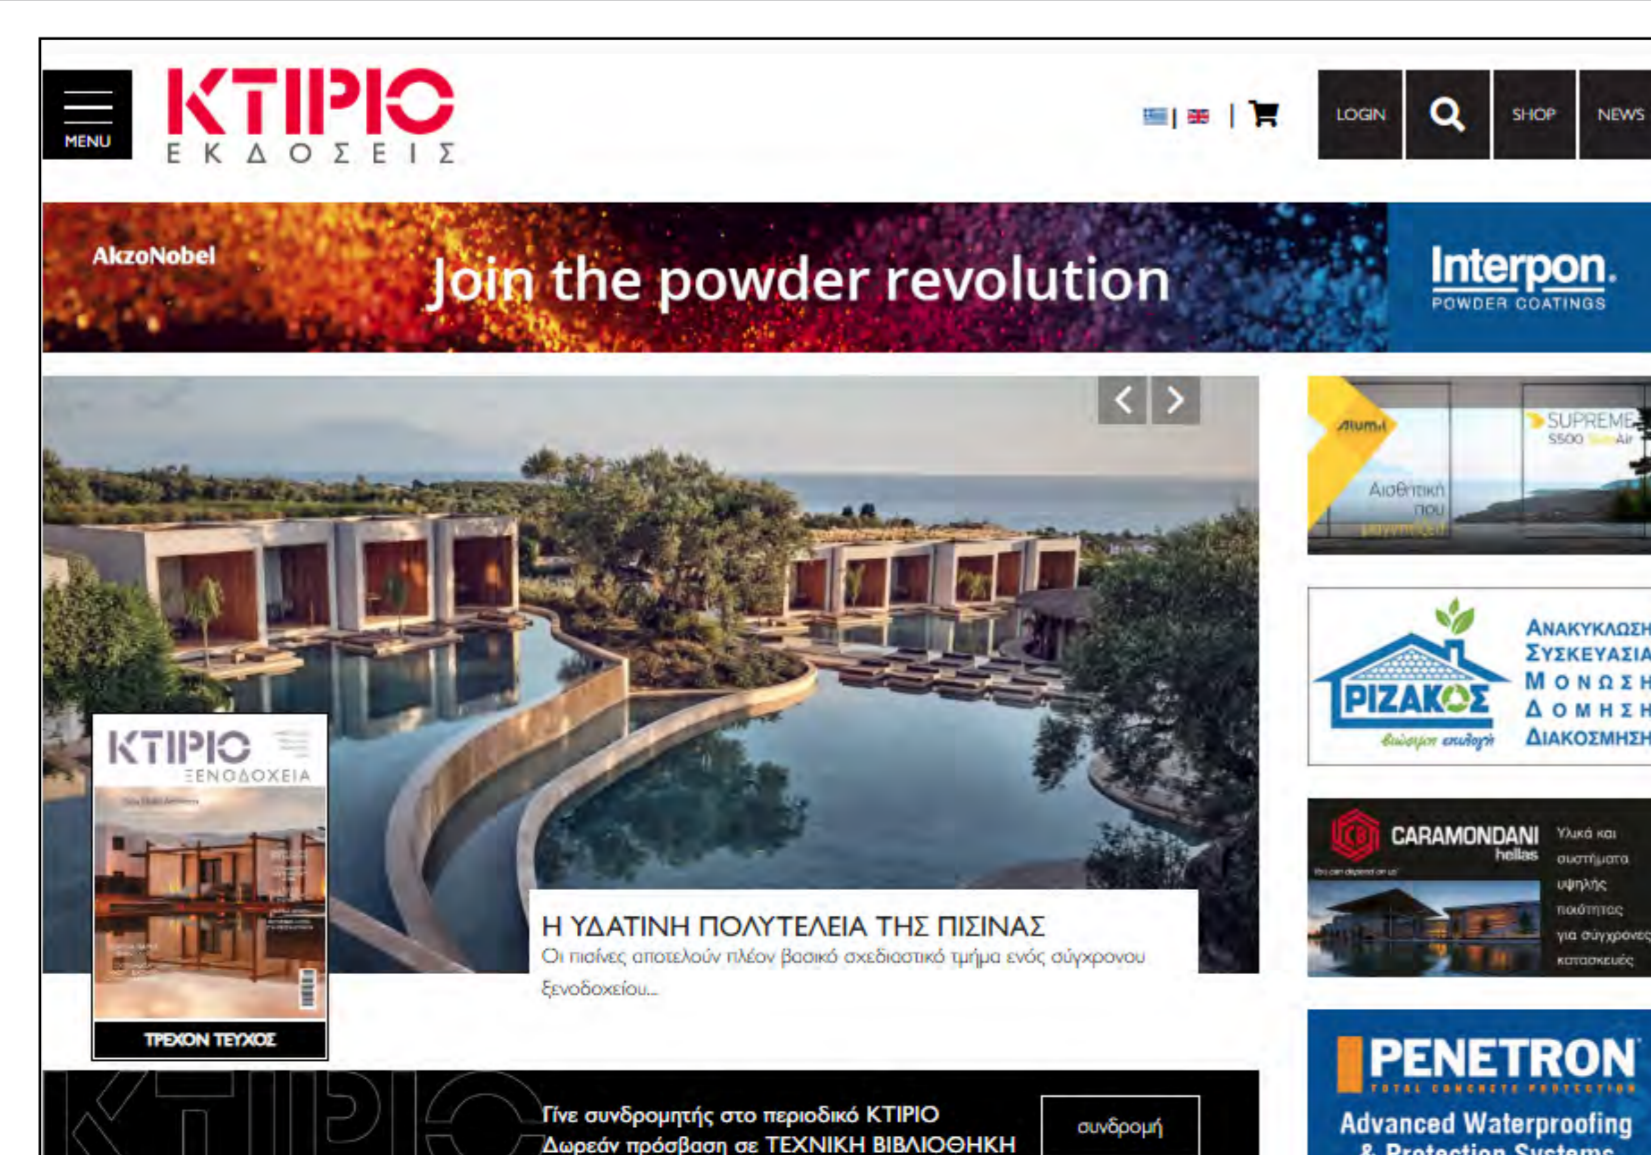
MENU

ΚΤΙΡΙΟ
ΕΚΔΟΣΕΙΣ

LOGIN SHOP NEWS

AkzoNobel
Join the powder revolution
Interpon.
POWDER COATINGS

ΚΤΙΡΙΟ
ΞΕΝΟΔΟΧΕΙΑ

ΤΡΕΧΟΝ ΤΕΥΧΟΣ

Η ΥΔΑΤΙΝΗ ΠΟΛΥΤΕΛΕΙΑ ΤΗΣ ΠΙΣΙΝΑΣ
Οι πισίνες αποτελούν πλέον βασικό σχεδιαστικό τμήμα ενός σύγχρονου ξενοδοχείου...

Γίνε συνδρομητής στο περιοδικό ΚΤΙΡΙΟ
Δωρεάν πρόσβαση σε ΤΕΧΝΙΚΗ ΒΙΒΛΙΟΘΗΚΗ
συνδρομή

Alumil
SUPREME
S500
Αισθητική που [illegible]

ΡΙΖΑΚΟΣ
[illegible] επιλογή
ΑΝΑΚΥΚΛΩΣΗ
ΣΥΣΚΕΥΑΣΙΑ
ΜΟΝΩΣΗ
ΔΟΜΗΣΗ
ΔΙΑΚΟΣΜΗΣΗ

CARAMONDANI
hellas
Υλικά και συστήματα υψηλής ποιότητας για σύγχρονες κατασκευές

PENETRON
TOTAL CONCRETE PROTECTION
Advanced Waterproofing
& Protection Systems